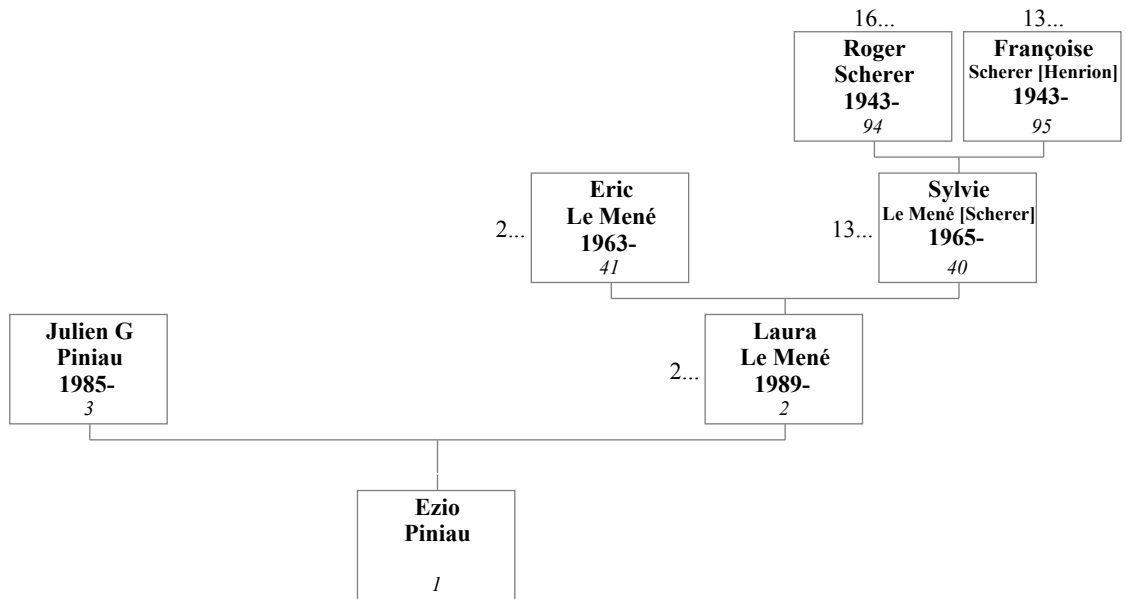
16...
Roger Scherer 1943-
94

13...
Françoise Scherer [Henrion] 1943-
95

2...
Eric Le Mené 1963-
41

13...
Sylvie Le Mené [Scherer] 1965-
40

Julien G Piniau 1985-
3

2...
Laura Le Mené 1989-
2

Ezio Piniau
1